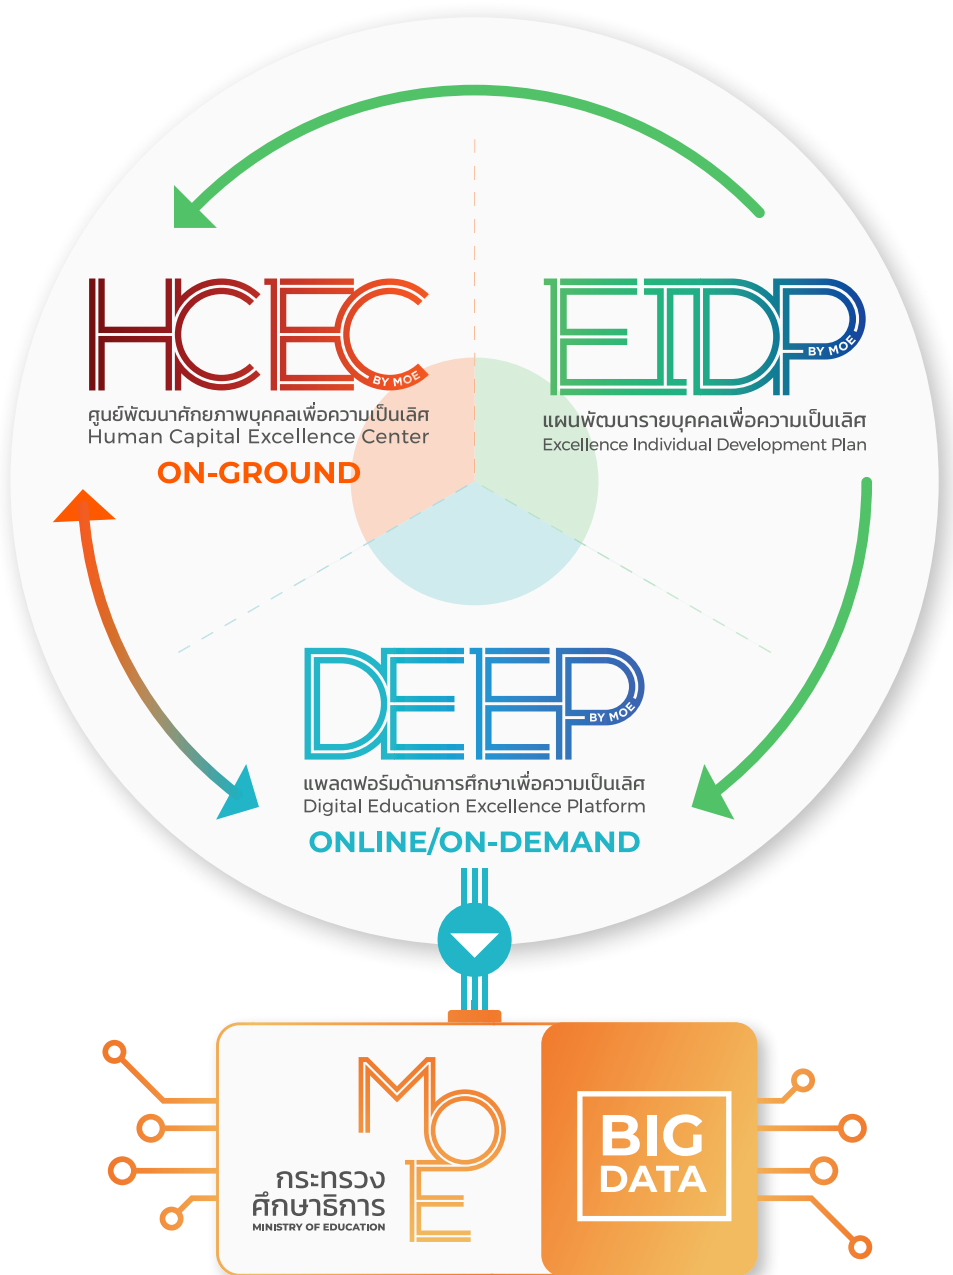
HCEC BY MOE
ศูนย์พัฒนาศักยภาพบุคคลเพื่อความเป็นเลิศ
Human Capital Excellence Center
ON-GROUND

EIDP BY MOE
แผนพัฒนารายบุคคลเพื่อความเป็นเลิศ
Excellence Individual Development Plan

DEEP BY MOE
แพลตฟอร์มด้านการศึกษาเพื่อความเป็นเลิศ
Digital Education Excellence Platform
ONLINE/ON-DEMAND

MOE
กระทรวงศึกษาธิการ
MINISTRY OF EDUCATION

BIG DATA